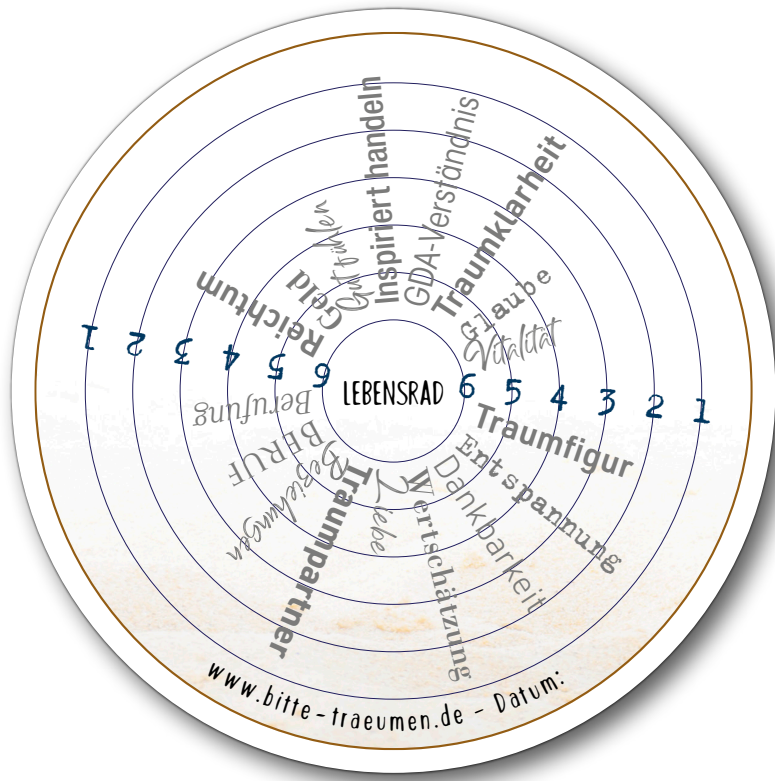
LEBENSRAD

1 2 3 4 5 6

6 5 4 3 2 1

Inspiriert handeln
GDA-Verständnis
Traumklarheit
Glaube
Vitalität
Traumfigur
Entspannung
Dankbarkeit
Wertschätzung
Liebe
Traumpartner
Beziehungen
BERUF
Berufung
Reichtum
Geld
Gut fühlen

www.bitte-traeumen.de – Datum: